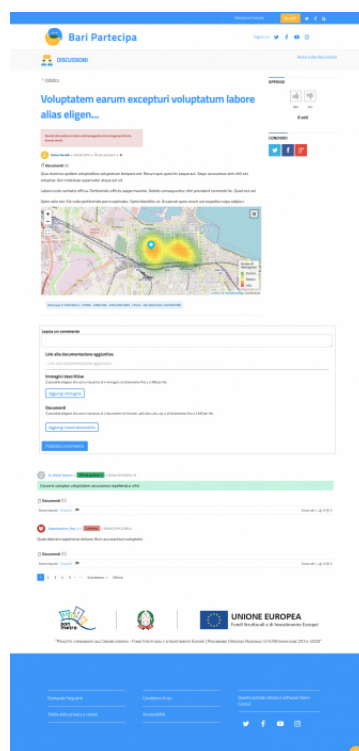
Bari Partecipa

DISCUSSIONI

Voluptatem earum excepturi voluptatum labore alias eligen...

Documenti (0)

Lascia un commento

Link alla documentazione aggiuntiva

Immagini descrittive

Aggiungi immagine

Documenti

Aggiungi nuovo documento

Pubblica commento

Documenti (0)

Documenti (0)

APPOGGI

0 voti

CONDIVIDI

UNIONE EUROPEA

Fondi Strutturali e di Investimento Europei